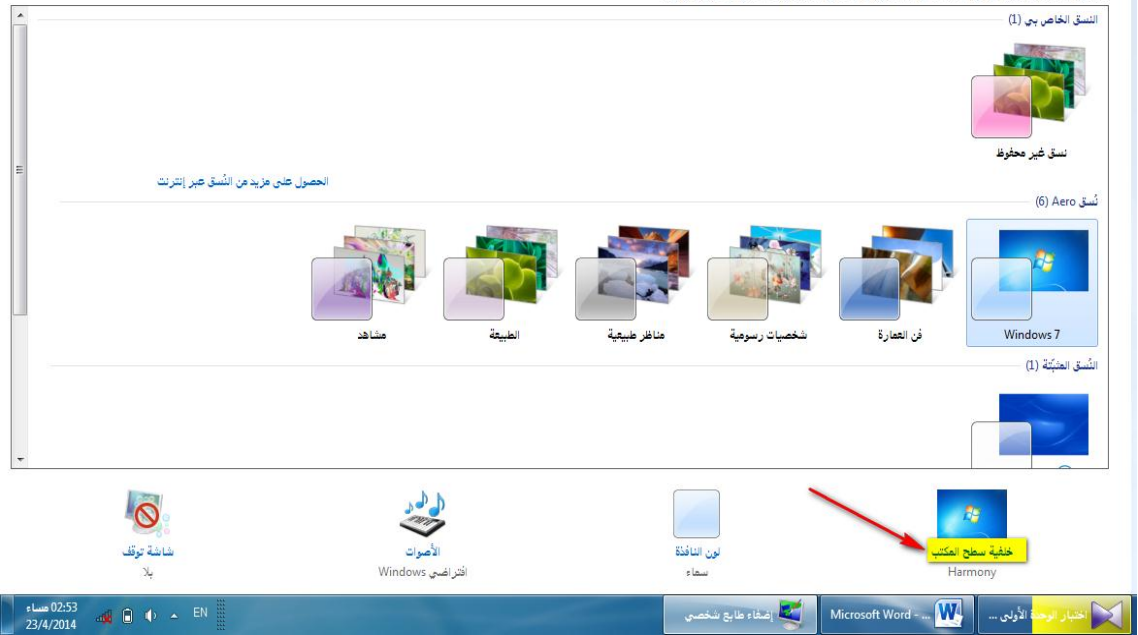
النسق الخاص بي (1)

نسق غير محفوظ

الحصول على مزيد من النُسق عبر إنترنت

نُسق Aero (6)

Windows 7

فن العمارة

شخصيات رسومية

مناظر طبيعية

الطبيعة

مشاهد

النُسق المثبّتة (1)

خلفية سطح المكتب

Harmony

لون النافذة

سماء

الأصوات

افتراضي Windows

شاشة توقف

بلا

اختبار الوحدة الأولى ...

Microsoft Word - ...

إضفاء طابع شخصي

EN

02:53 مساءً

23/4/2014